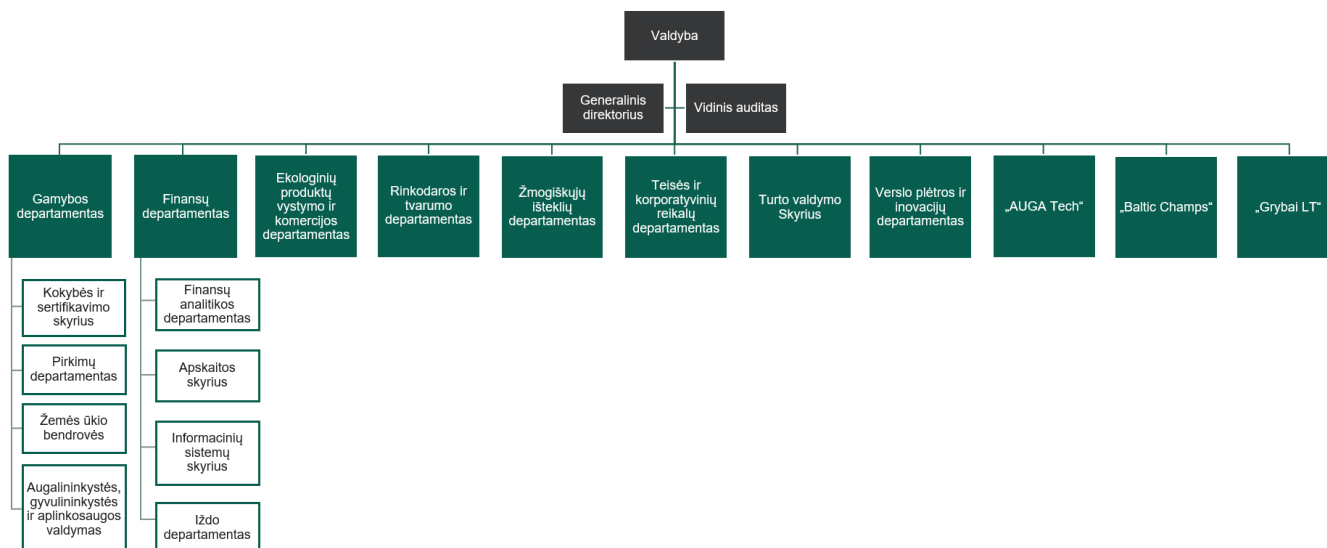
Valdyba

Generalinis direktorius

Vidinis auditas

Gamybos departamentas

Finansų departamentas

Ekologinių produktų vystymo ir komercijos departamentas

Rinkodaros ir tvarumo departamentas

Žmogiškųjų išteklių departamentas

Teisės ir korporatyvinių reikalų departamentas

Turto valdymo Skyrius

Verslo plėtros ir inovacijų departamentas

„AUGA Tech“

„Baltic Champs“

„Grybai LT“

Kokybės ir sertifikavimo skyrius

Pirkimų departamentas

Žemės ūkio bendrovės

Augalininkystės, gyvulininkystės ir aplinkosaugos valdymas

Finansų analitikos departamentas

Apskaitos skyrius

Informacinių sistemų skyrius

Iždo departamentas